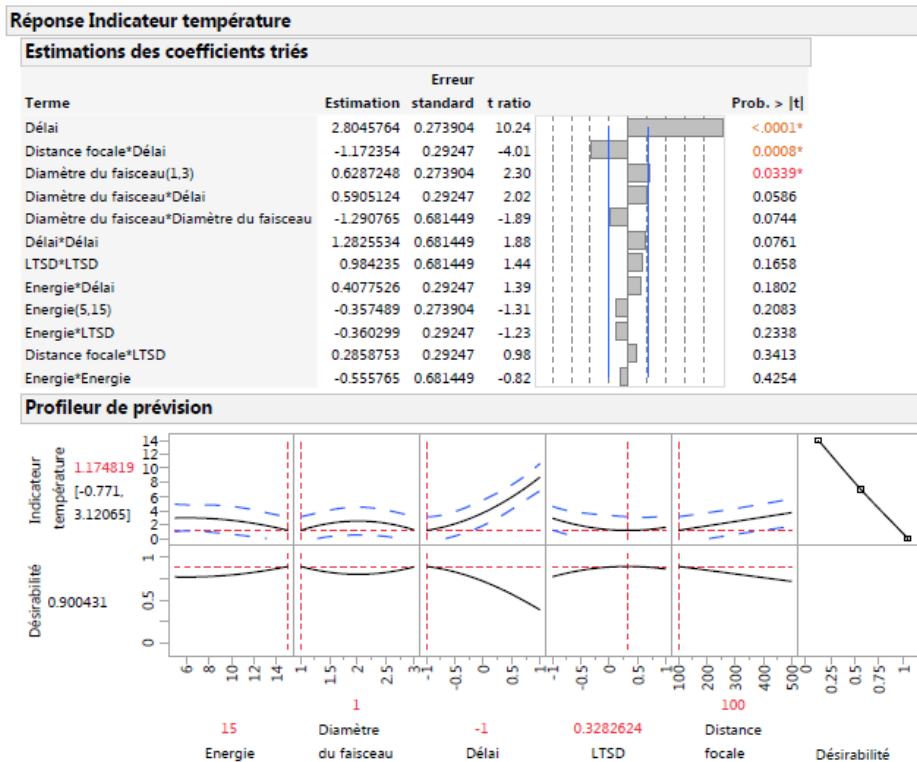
Réponse Indicateur température

Estimations des coefficients triés

| Terme | Estimation | Erreur standard | t ratio | Prob. > \|t\| |
|---|---|---|---|---|
| Délai | 2.8045764 | 0.273904 | 10.24 | <.0001* |
| Distance focale*Délai | -1.172354 | 0.29247 | -4.01 | 0.0008* |
| Diamètre du faisceau(1,3) | 0.6287248 | 0.273904 | 2.30 | 0.0339* |
| Diamètre du faisceau*Délai | 0.5905124 | 0.29247 | 2.02 | 0.0586 |
| Diamètre du faisceau*Diamètre du faisceau | -1.290765 | 0.681449 | -1.89 | 0.0744 |
| Délai*Délai | 1.2825534 | 0.681449 | 1.88 | 0.0761 |
| LTSD*LTSD | 0.984235 | 0.681449 | 1.44 | 0.1658 |
| Energie*Délai | 0.4077526 | 0.29247 | 1.39 | 0.1802 |
| Energie(5,15) | -0.357489 | 0.273904 | -1.31 | 0.2083 |
| Energie*LTSD | -0.360299 | 0.29247 | -1.23 | 0.2338 |
| Distance focale*LTSD | 0.2858753 | 0.29247 | 0.98 | 0.3413 |
| Energie*Energie | -0.555765 | 0.681449 | -0.82 | 0.4254 |

Profileur de prévision

Indicateur température
1.174819
[-0.771, 3.12065]
14 12 10 8 6 4 2 0

Désirabilité
0.900431
1 0.5 0

6 8 10 12 14
1 1.5 2 2.5 3
-1 -0.5 0 0.5 1
-1 -0.5 0 0.5 1
100 200 300 400 500
0 0.25 0.5 0.75 1

15
Energie
1
Diamètre du faisceau
-1
Délai
0.3282624
LTSD
100
Distance focale
Désirabilité